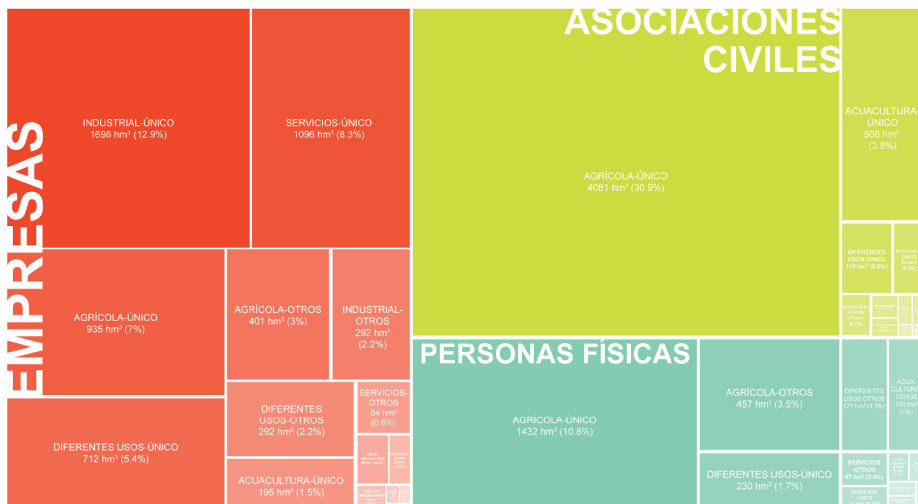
EMPRESAS

INDUSTRIAL-ÚNICO
1698 hm³ (12.9%)

SERVICIOS-ÚNICO
1096 hm³ (8.3%)

AGRÍCOLA-ÚNICO
935 hm³ (7%)

AGRÍCOLA-OTROS
401 hm³ (3%)

INDUSTRIAL-OTROS
292 hm³
(2.2%)

DIFERENTES USOS-OTROS
292 hm³ (2.2%)

SERVICIOS-OTROS
84 hm³
(0.6%)

DIFERENTES USOS-ÚNICO
712 hm³ (5.4%)

ACUACULTURA-ÚNICO
195 hm³ (1.5%)

ASOCIACIONES CIVILES

AGRÍCOLA-ÚNICO
4081 hm³ (30.9%)

ACUACULTURA-ÚNICO
508 hm³
(3.8%)

DIFERENTES USOS-ÚNICO
119 hm³ (0.9%)

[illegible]

PERSONAS FÍSICAS

AGRÍCOLA-ÚNICO
1432 hm³ (10.8%)

AGRÍCOLA-OTROS
457 hm³ (3.5%)

DIFERENTES USOS-ÚNICO
230 hm³ (1.7%)

DIFERENTES USOS-OTROS
171 hm³ (1.3%)

ACUACULTURA-ÚNICO
130 hm³
(1%)

SERVICIOS-OTROS
47 hm³ (0.4%)

SERVICIOS-ÚNICO
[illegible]